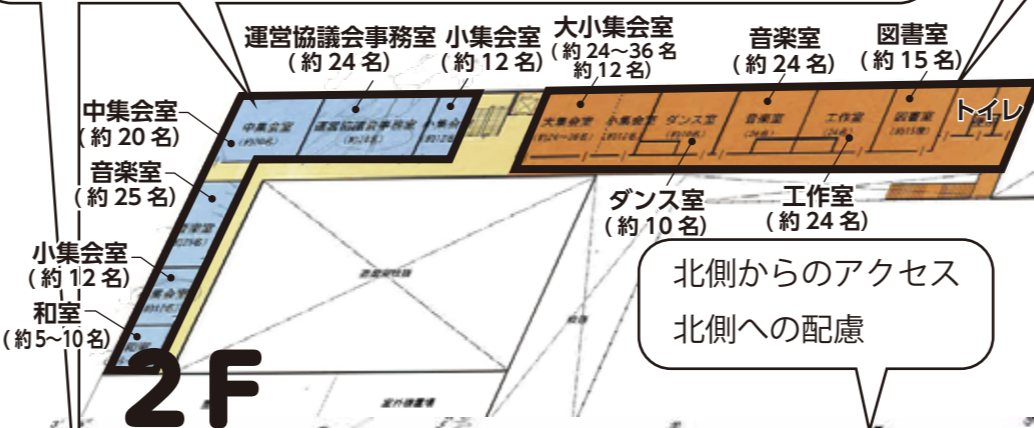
運営協議会事務室
（約 24 名）

小集会室
（約 12 名）

大小集会室
（約 24～36 名
約 12 名）

音楽室
（約 24 名）

図書室
（約 15 名）

中集会室
（約 20 名）

音楽室
（約 25 名）

小集会室
（約 12 名）

和室
（約5～10名）

中集会室

運営協議会事務室

小集会室

大集会室

小集会室

ダンス室

音楽室

工作室

図書室

トイレ

ダンス室
（約 10 名）

工作室
（約 24 名）

北側からのアクセス
北側への配慮

2F